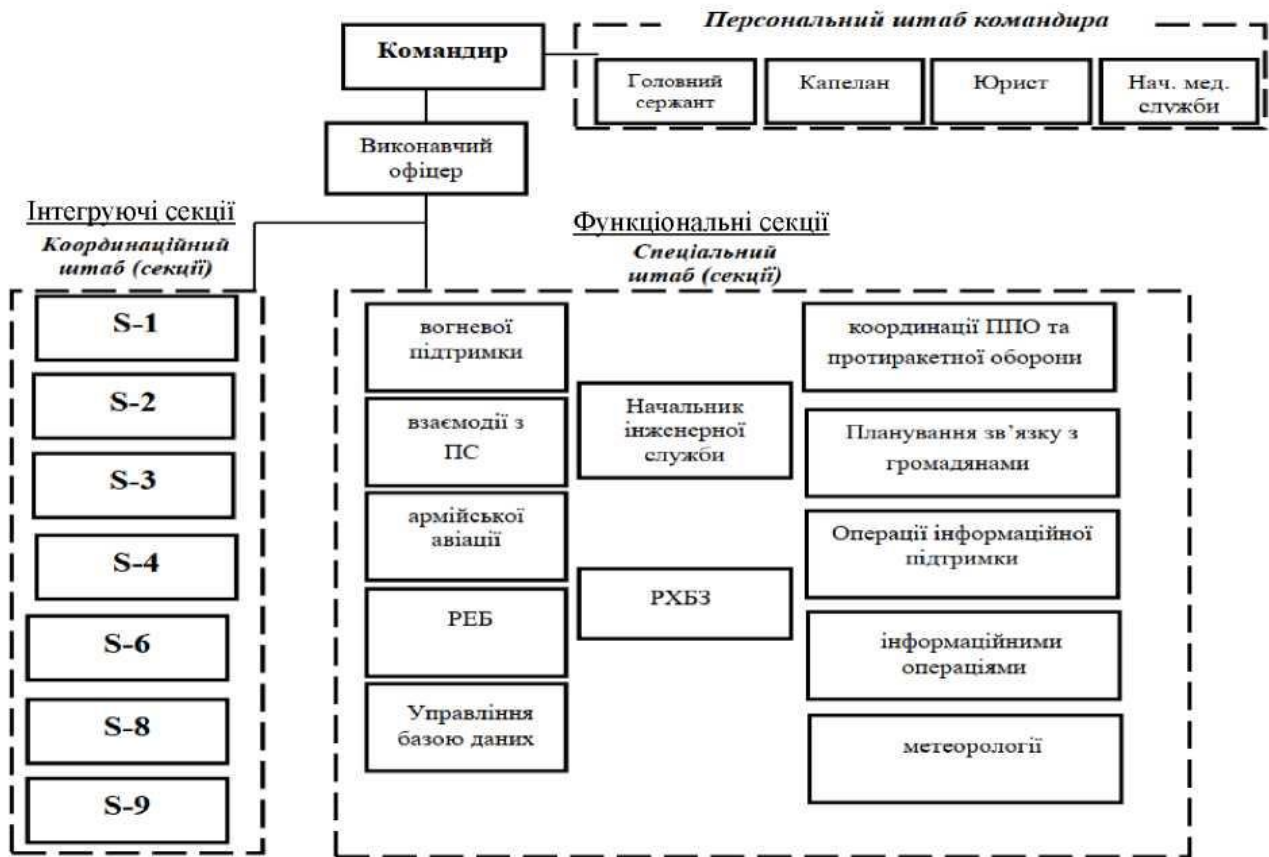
Персональний штаб командира

Командир

Головний сержант

Капелан

Юрист

Нач. мед. служби

Виконавчий офіцер

Інтегруючі секції

Координаційний штаб (секції)

S-1

S-2

S-3

S-4

S-6

S-8

S-9

Функціональні секції

Спеціальний штаб (секції)

вогневої підтримки

взаємодії з ПС

армійської авіації

РЕБ

Управління базою даних

Начальник інженерної служби

РХБЗ

координації ППО та протиракетної оборони

Планування зв'язку з громадянами

Операції інформаційної підтримки

інформаційними операціями

метеорології